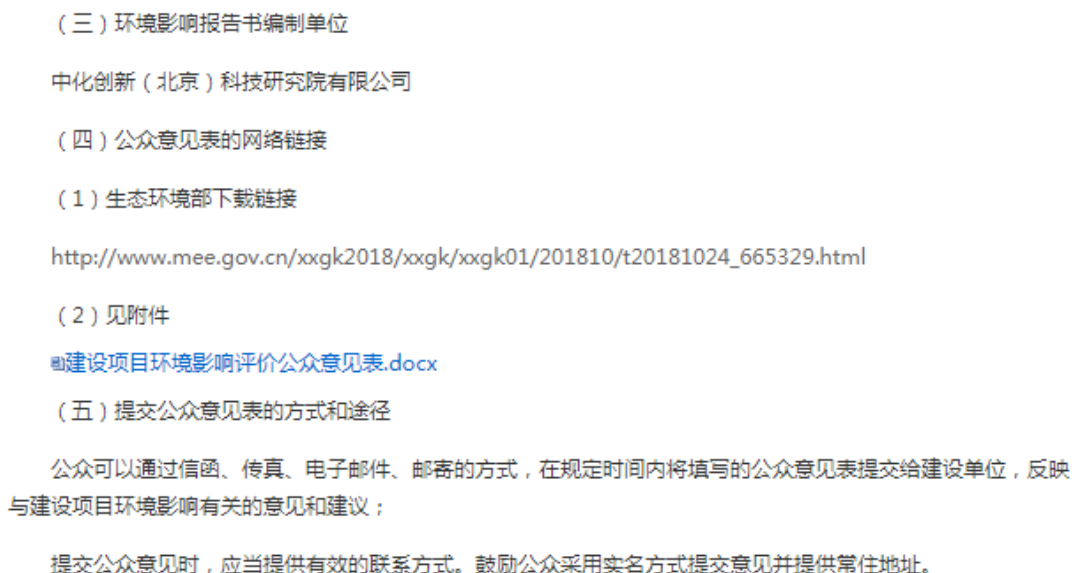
（三）环境影响报告书编制单位

中化创新（北京）科技研究院有限公司

（四）公众意见表的网络链接

（1）生态环境部下载链接

http://www.mee.gov.cn/xxgk2018/xxgk/xxgk01/201810/t20181024_665329.html

（2）见附件

建设项目环境影响评价公众意见表.docx

（五）提交公众意见表的方式和途径

公众可以通过信函、传真、电子邮件、邮寄的方式，在规定时间内将填写的公众意见表提交给建设单位，反映与建设项目环境影响有关的意见和建议；

提交公众意见时，应当提供有效的联系方式。鼓励公众采用实名方式提交意见并提供常住地址。